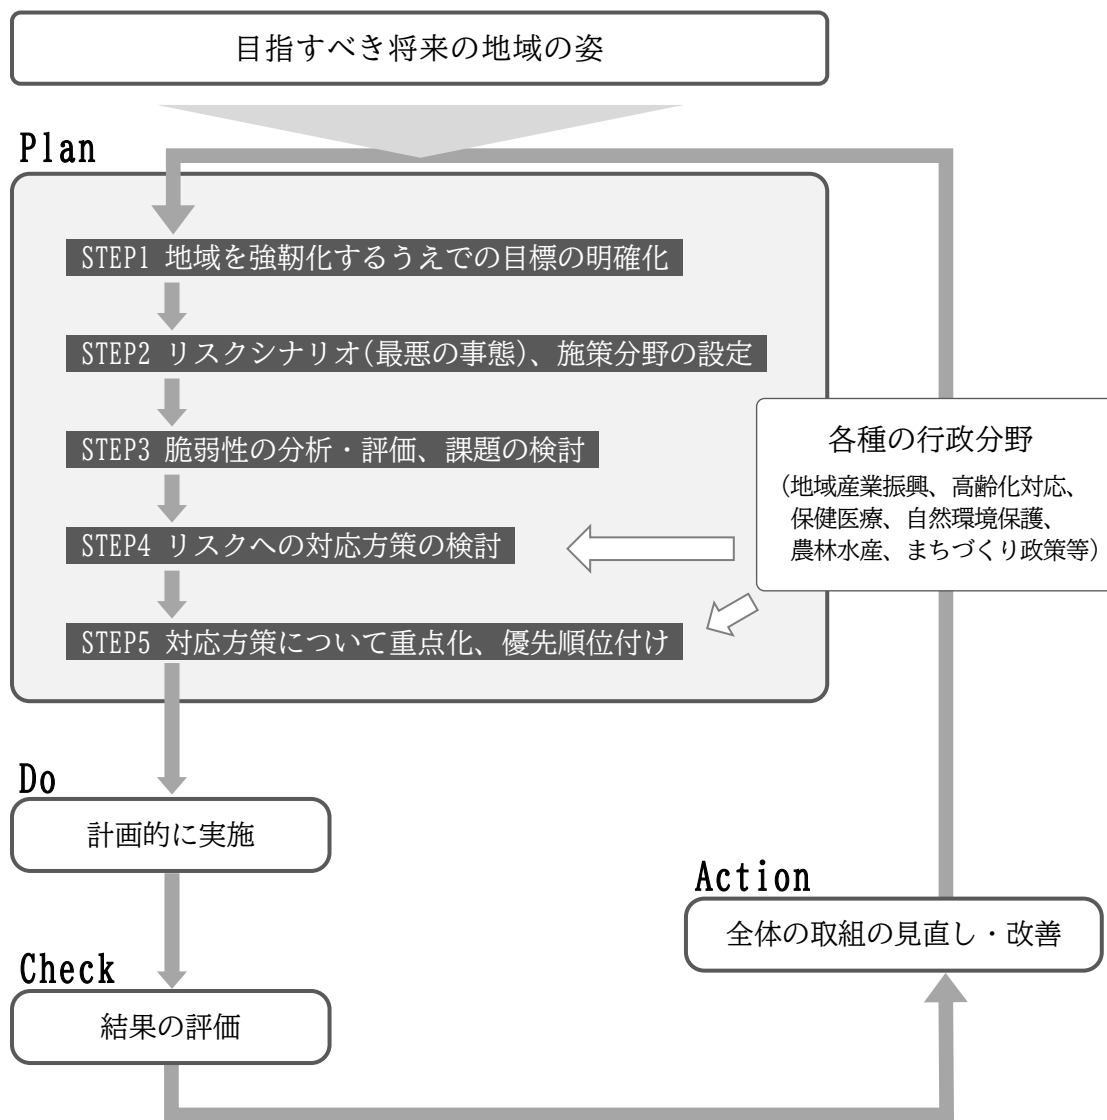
目指すべき将来の地域の姿

Plan

STEP1 地域を強靭化するうえでの目標の明確化

STEP2 リスクシナリオ(最悪の事態)、施策分野の設定

STEP3 脆弱性の分析・評価、課題の検討

STEP4 リスクへの対応方策の検討

STEP5 対応方策について重点化、優先順位付け

各種の行政分野
(地域産業振興、高齢化対応、保健医療、自然環境保護、農林水産、まちづくり政策等)

Do

計画的に実施

Action

全体の取組の見直し・改善

Check

結果の評価